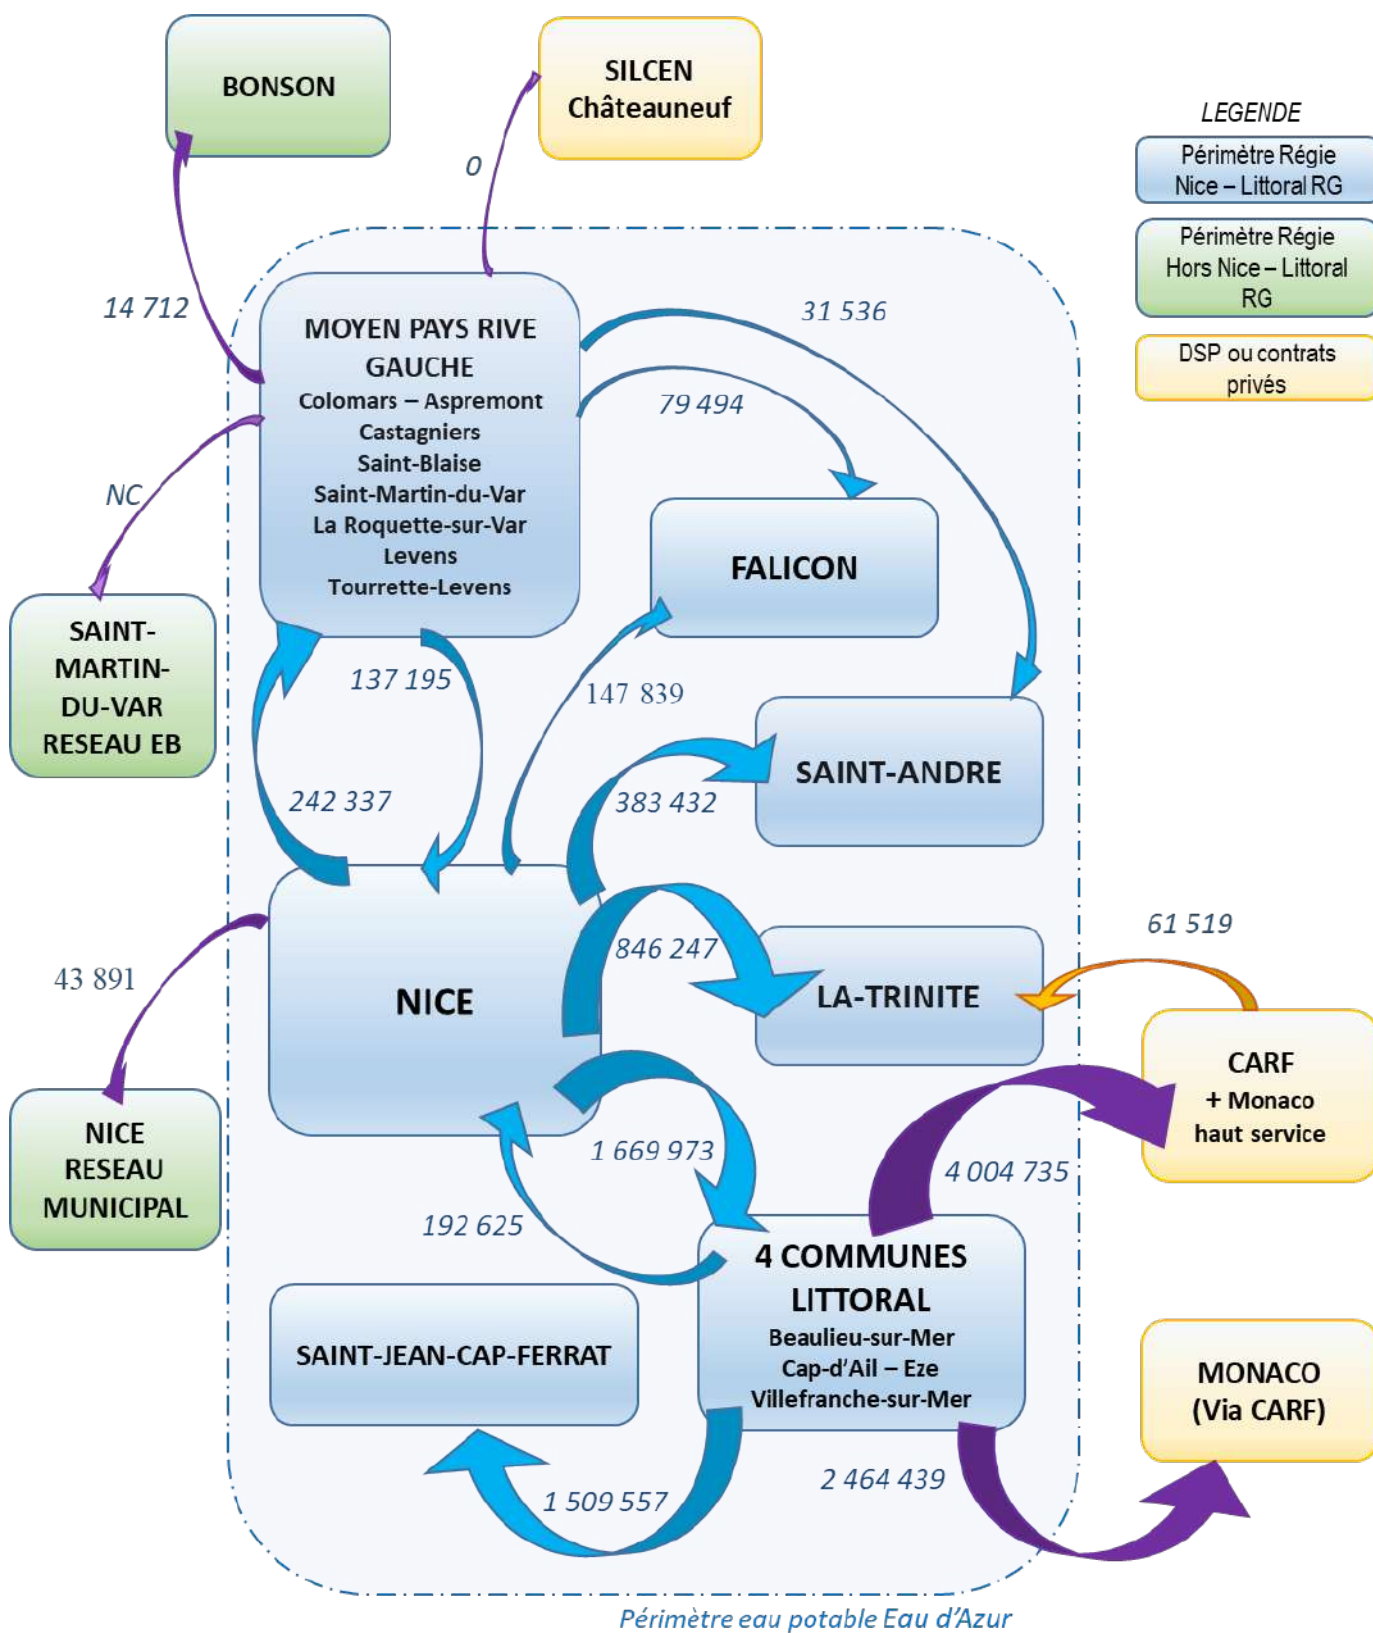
BONSON

SILCEN
Châteauneuf

LEGENDE

Périmètre Régie Nice – Littoral RG

Périmètre Régie Hors Nice – Littoral RG

DSP ou contrats privés

0

14 712

MOYEN PAYS RIVE GAUCHE
Colomars – Aspremont
Castagniers
Saint-Blaise
Saint-Martin-du-Var
La Roquette-sur-Var
Levens
Tourrette-Levens

31 536

79 494

NC

FALICON

SAINT-MARTIN-DU-VAR RESEAU EB

137 195

147 839

SAINT-ANDRE

242 337

383 432

61 519

846 247

LA-TRINITE

43 891

NICE

CARF
+ Monaco haut service

1 669 973

4 004 735

NICE RESEAU MUNICIPAL

192 625

4 COMMUNES LITTORAL
Beaulieu-sur-Mer
Cap-d'Ail – Eze
Villefranche-sur-Mer

SAINT-JEAN-CAP-FERRAT

MONACO
(Via CARF)

2 464 439

1 509 557

Périmètre eau potable Eau d'Azur